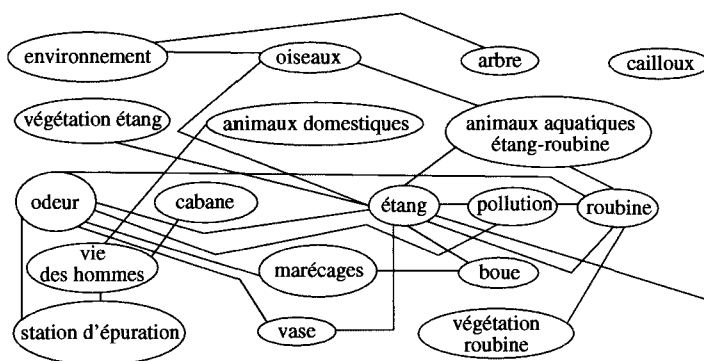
environnement
oiseaux
arbre
cailloux
végétation étang
animaux domestiques
animaux aquatiques étang-roubine
odeur
cabane
étang
pollution
roubine
vie des hommes
marécages
boue
station d'épuration
vase
végétation roubine